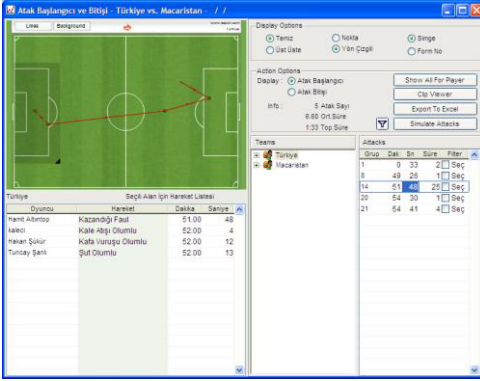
Atak Başlangıcı ve Bitişi - Türkiye vs. Macaristan - / /

Lines Background

Display Options
Temiz
Nokta
Simge
Üst Üste
Yön Çizgili
Form No

Action Options
Display : Atak Başlangıcı
Atak Bitişi
Info : 5 Atak Sayı
6.60 Ort.Süre
1:33 Top.Süre

Show All For Player
Clip Viewer
Export To Excel
Simulate Attacks

Teams
Türkiye
Macaristan

Attacks
| Grup | Dak | Sn | Süre | Filter |
|---|---|---|---|---|
| 1 | 0 | 33 | 2 | Seç |
| 8 | 49 | 26 | 1 | Seç |
| 14 | 51 | 48 | 25 | Seç |
| 20 | 54 | 30 | 1 | Seç |
| 21 | 54 | 41 | 4 | Seç |

Türkiye
Seçili Alan İçin Hareket Listesi

| Oyuncu | Hareket | Dakika | Saniye |
|---|---|---|---|
| Hamit Altıntop | Kazandığı Faul | 51.00 | 48 |
| kaleci | Kale Atışı Olumlu | 52.00 | 4 |
| Hakan Şükür | Kafa Vuruşu Olumlu | 52.00 | 12 |
| Tuncay Şanlı | Şut Olumlu | 52.00 | 13 |